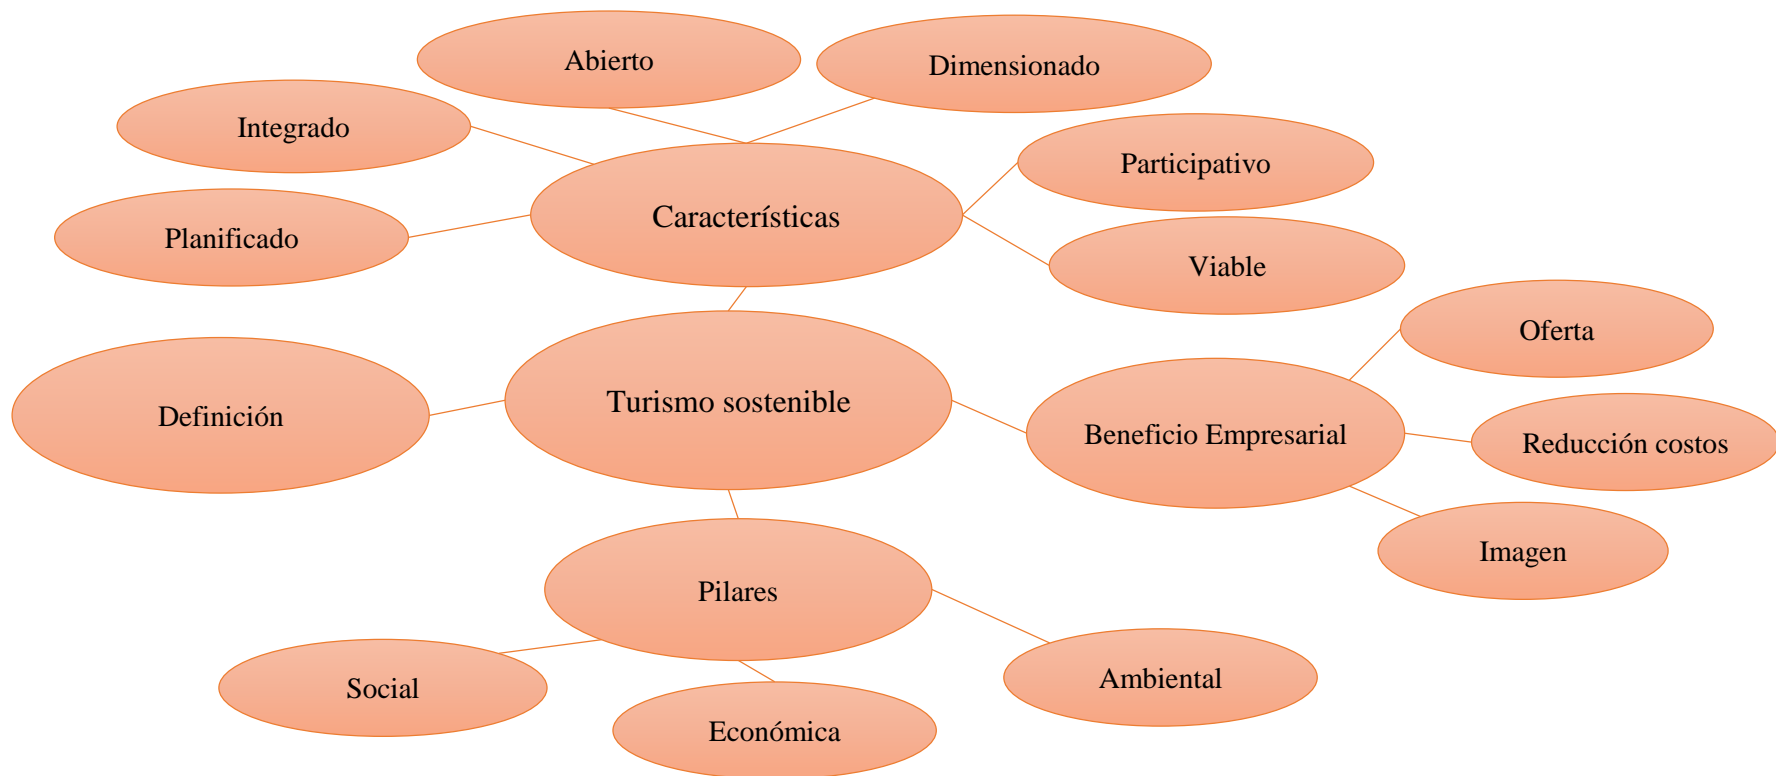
Abierto

Dimensionado

Integrado

Participativo

Características

Planificado

Viable

Oferta

Definición

Turismo sostenible

Beneficio Empresarial

Reducción costos

Imagen

Pilares

Social

Ambiental

Económica